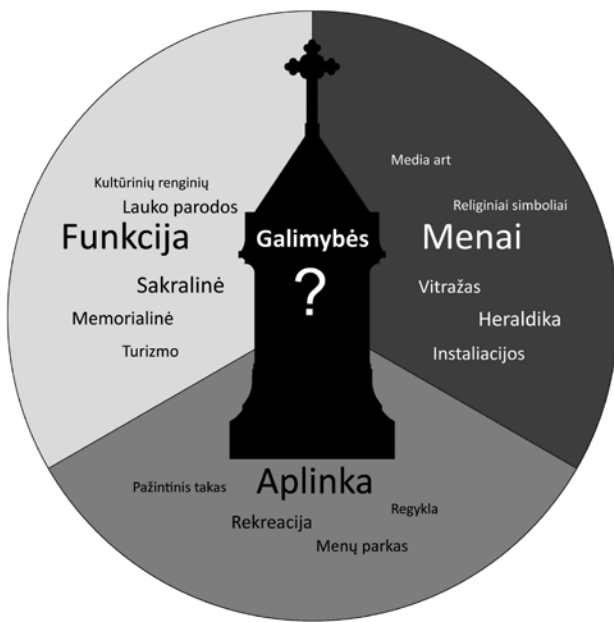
Kultūrinių renginių
Lauko parodos
Funkcija
Sakralinė
Memorialinė
Turizmo

Galimybės
?

Media art
Religiniai simboliai
Menai
Vitražas
Heraldika
Instaliacijos

Pažintinis takas
Aplinka
Regykla
Rekreacija
Menų parkas